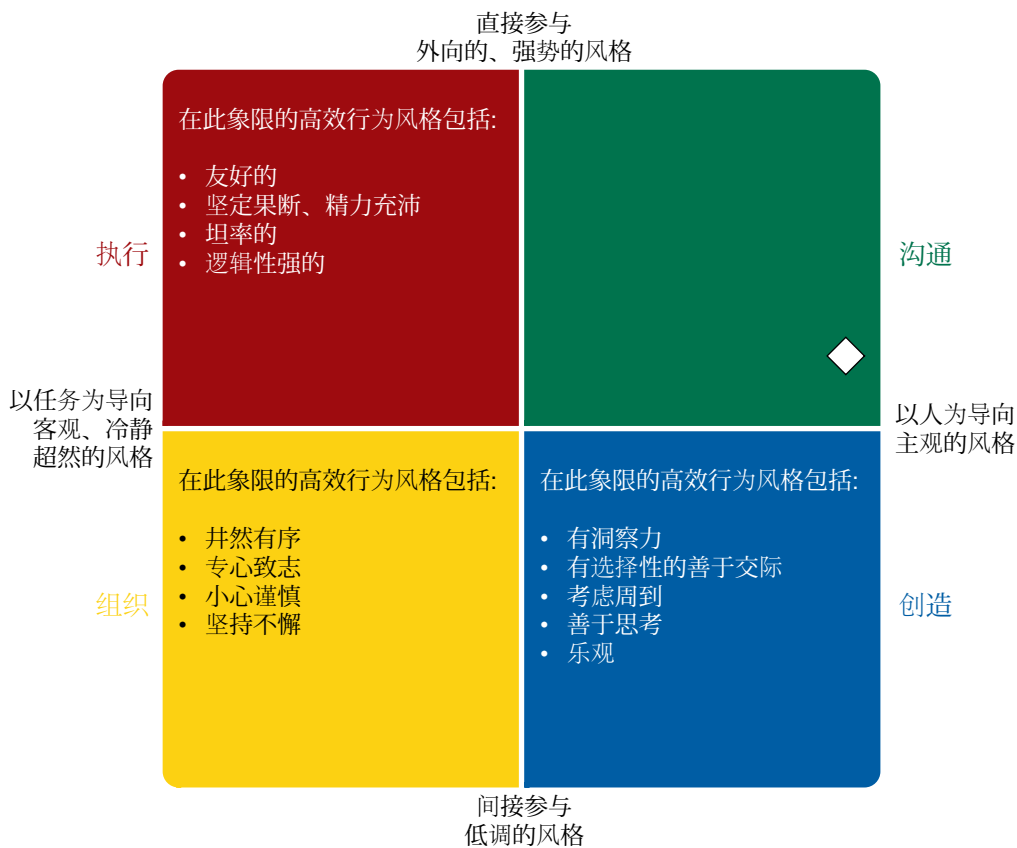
直接参与
外向的、强势的风格

在此象限的高效行为风格包括:

- 友好的
- 坚定果断、精力充沛
- 坦率的
- 逻辑性强的

执行

沟通

以任务为导向
客观、冷静
超然的风格

以人为导向
主观的风格

在此象限的高效行为风格包括:

- 井然有序
- 专心致志
- 小心谨慎
- 坚持不懈

组织

在此象限的高效行为风格包括:

- 有洞察力
- 有选择性的善于交际
- 考虑周到
- 善于思考
- 乐观

创造

间接参与
低调的风格